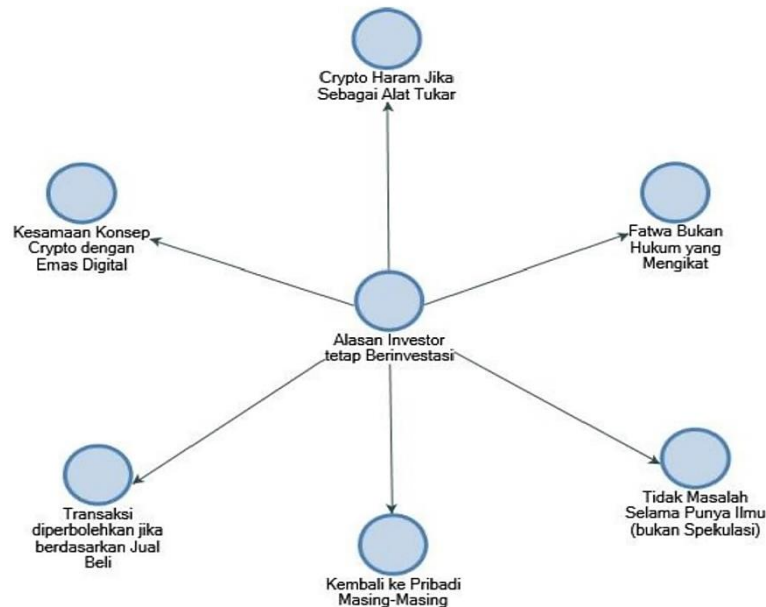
Crypto Haram Jika Sebagai Alat Tukar

Kesamaan Konsep Crypto dengan Emas Digital

Fatwa Bukan Hukum yang Mengikat

Alasan Investor tetap Berinvestasi

Transaksi diperbolehkan jika berdasarkan Jual Beli

Kembali ke Pribadi Masing-Masing

Tidak Masalah Selama Punya Ilmu (bukan Spekulasi)